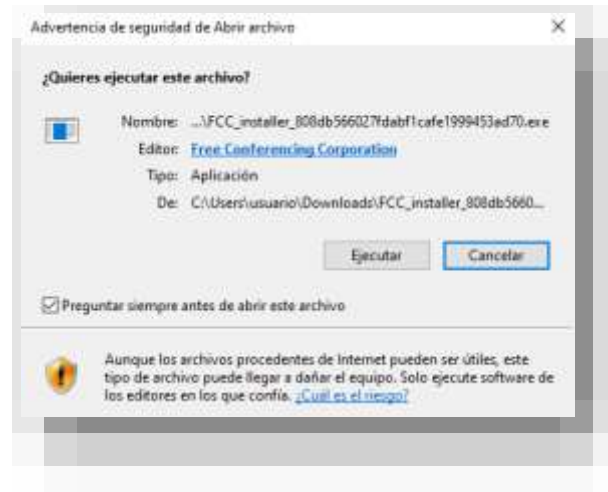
Advertencia de seguridad de Abrir archivo

×

¿Quieres ejecutar este archivo?

Nombre: ...\FCC_installer_808db566027fdabf1cafe1999453ad70.exe

Editor: Free Conferencing Corporation

Tipo: Aplicación

De: C:\Users\usuario\Downloads\FCC_installer_808db5660...

Ejecutar

Cancelar

Preguntar siempre antes de abrir este archivo

Aunque los archivos procedentes de Internet pueden ser útiles, este tipo de archivo puede llegar a dañar el equipo. Solo ejecute software de los editores en los que confía. ¿Cuál es el riesgo?